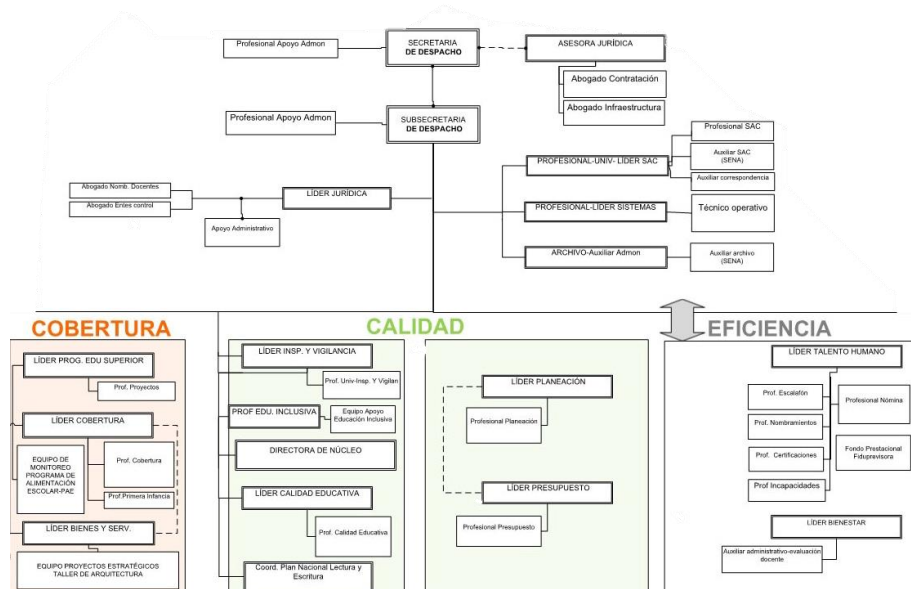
Profesional Apoyo Admon

SECRETARIA
DE DESPACHO

ASESORA JURÍDICA

Abogado Contratación

Abogado Infraestructura

Profesional Apoyo Admon

SUBSECRETARIA
DE DESPACHO

Profesional SAC

PROFESIONAL-UNIV- LÍDER SAC

Auxiliar SAC (SENA)

Auxiliar correspondencia

Abogado Nomb. Docentes

Abogado Entes control

LÍDER JURÍDICA

PROFESIONAL-LÍDER SISTEMAS

Técnico operativo

Apoyo Administrativo

ARCHIVO-Auxiliar Admon

Auxiliar archivo (SENA)

COBERTURA

CALIDAD

EFICIENCIA

LÍDER PROG. EDU SUPERIOR

Prof. Proyectos

LÍDER COBERTURA

EQUIPO DE MONITOREO PROGRAMA DE ALIMENTACIÓN ESCOLAR-PAE

Prof. Cobertura

Prof.Primera Infancia

LÍDER BIENES Y SERV.

EQUIPO PROYECTOS ESTRATÉGICOS TALLER DE ARQUITECTURA

LÍDER INSP. Y VIGILANCIA

Prof. Univ-Insp. Y Vigilan

PROF EDU. INCLUSIVA

Equipo Apoyo Educación Inclusiva

DIRECTORA DE NÚCLEO

LÍDER CALIDAD EDUCATIVA

Prof. Calidad Educativa

Coord. Plan Nacional Lectura y Escritura

LÍDER PLANEACIÓN

Profesional Planeación

LÍDER PRESUPUESTO

Profesional Presupuesto

LÍDER TALENTO HUMANO

Prof. Escalafón

Profesional Nómina

Prof. Nombramientos

Prof. Certificaciones

Fondo Prestacional Fiduprevisora

Prof Incapacidades

LÍDER BIENESTAR

Auxiliar administrativo-evaluación docente